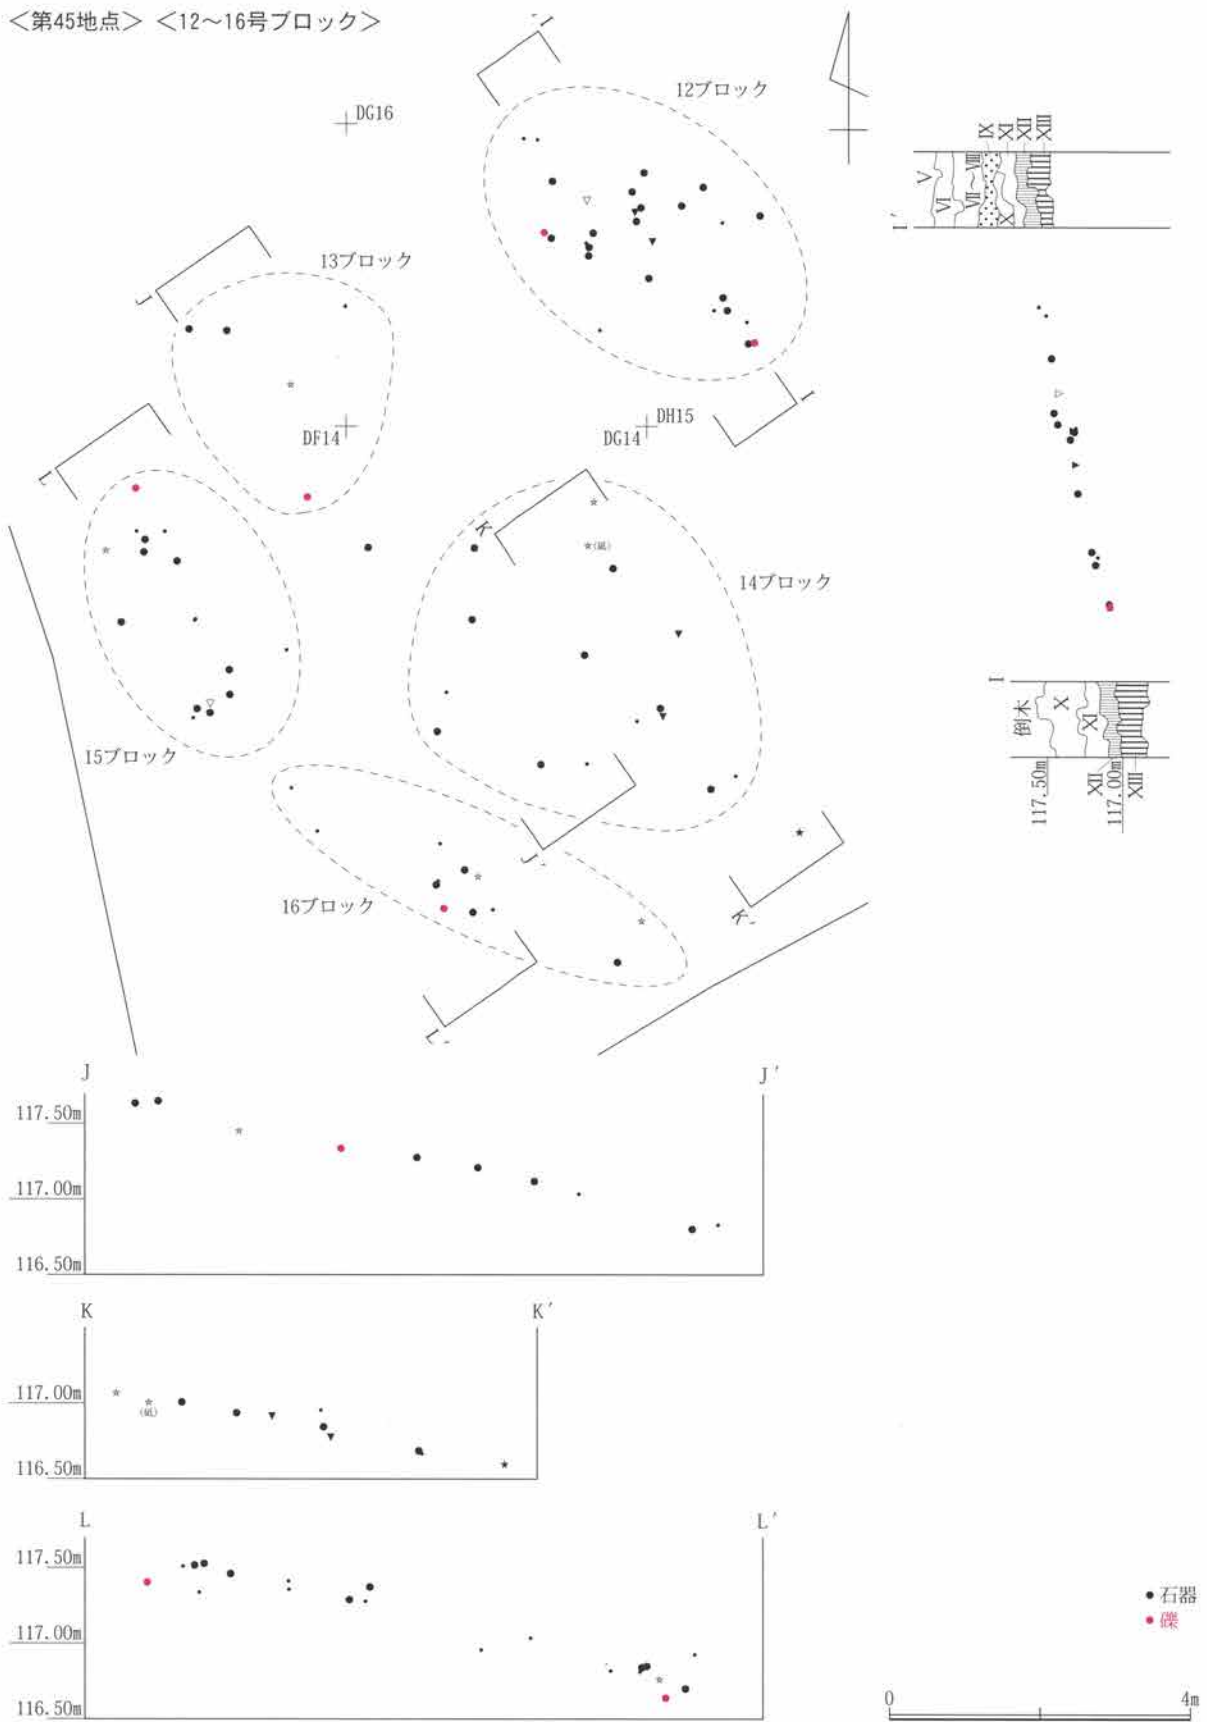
<第45地点> <12~16号ブロック>

12ブロック
DG16
13ブロック
DF14
DH15
DG14
14ブロック
15ブロック
16ブロック
★(底)

IX XI XII XIII
V VI VII~VIII X
I'

I
倒木 X XI
117.50m XII 117.00m XIII

J J'
117.50m
117.00m
116.50m

K K'
117.00m
★(底)
116.50m

L L'
117.50m
117.00m
116.50m

● 石器
● 礫

0 4m